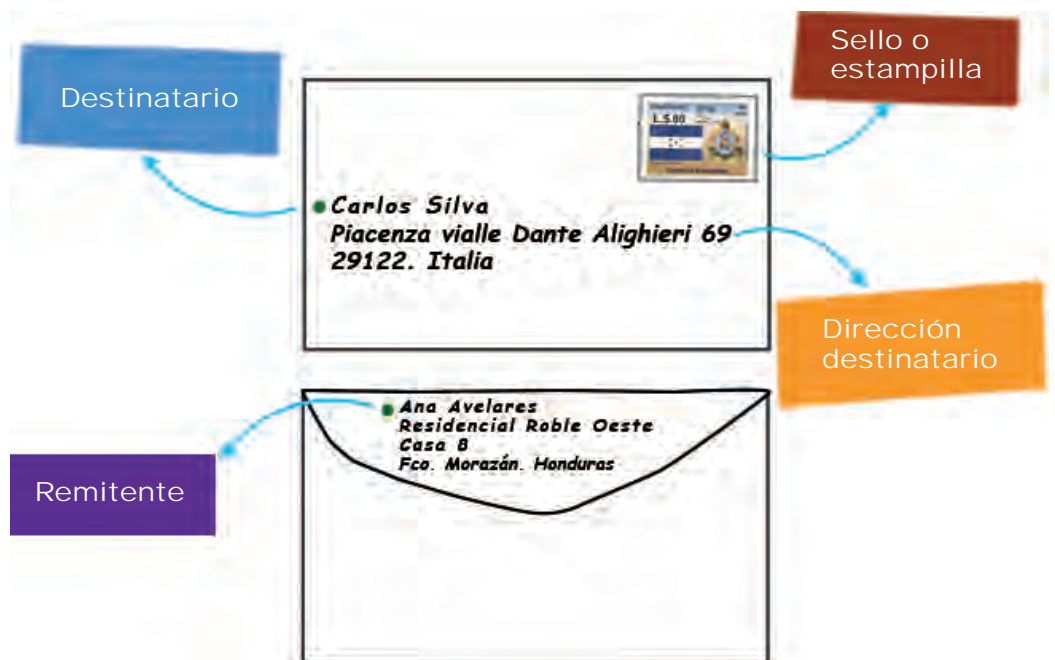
Destinatario

Sello o estampilla

L.$0.80

Carlos Silva
Piacenza vialle Dante Alighieri 69
29122. Italia

Dirección destinatario

Ana Avelares
Residencial Roble Oeste
Casa 8
Fco. Morazán. Honduras

Remitente